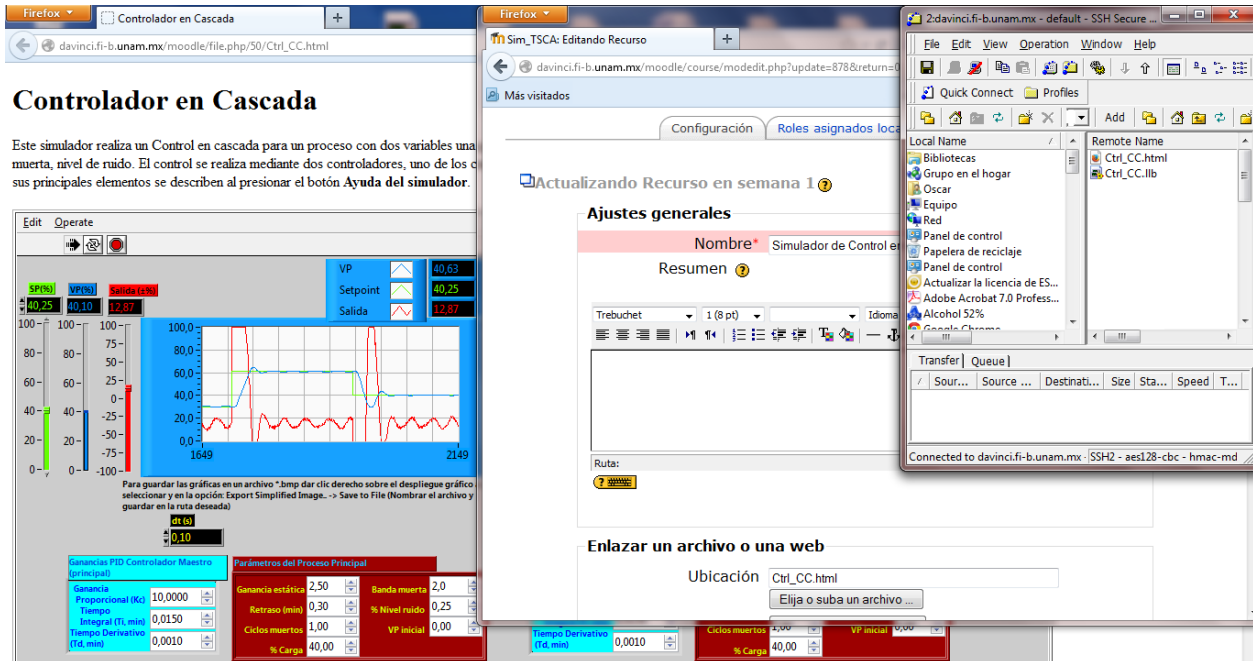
Firefox
Controlador en Cascada
davinci.fi-b.unam.mx/moodle/file.php/50/Ctrl_CC.html

Controlador en Cascada

Este simulador realiza un Control en cascada para un proceso con dos variables una muerta, nivel de ruido. El control se realiza mediante dos controladores, uno de los sus principales elementos se describen al presionar el botón Ayuda del simulador.

Edit Operate

SP(%) VP(%) Salida (±%)
40,25 40,10 12,87
VP 40,63
Setpoint 40,25
Salida 12,87

100,0
80,0
60,0
40,0
20,0
0,0
1649
2149

Para guardar las gráficas en un archivo *.bmp dar clic derecho sobre el despliegue gráfico seleccionar y en la opción: Export Simplified Image..-> Save to File (Nombrar el archivo y guardar en la ruta deseada)

dt (s)
0,10

Ganancias PID Controlador Maestro (principal)
Ganancia Proporcional (Kc) 10,0000
Tiempo Integral (Ti, min) 0,0150
Tiempo Derivativo (Td, min) 0,0010

Parámetros del Proceso Principal
Ganancia estática 2,50
Banda muerta 2,0
Retraso (min) 0,30
% Nivel ruido 0,25
Ciclos muertos 1,00
VP inicial 0,00
% Carga 40,00

Firefox
Sim_TSCA: Editando Recurso
davinci.fi-b.unam.mx/moodle/course/modedit.php?update=878&return=0
Más visitados
Configuración
Roles asignados loca
Actualizando Recurso en semana 1
Ajustes generales
Nombre* Simulador de Control e
Resumen
Trebuchet 1 (8 pt) Idioma
Ruta:
Enlazar un archivo o una web
Ubicación Ctrl_CC.html
Elija o suba un archivo ...
Tiempo Derivativo (Td, min) 0,0010
Ciclos muertos 1,00 VP inicial 0,00
% Carga 40,00

2:davinci.fi-b.unam.mx - default - SSH Secure
File Edit View Operation Window Help
Quick Connect Profiles
Add
Local Name
Bibliotecas
Grupo en el hogar
Oscar
Equipo
Red
Panel de control
Papelera de reciclaje
Panel de control
Actualizar la licencia de ES...
Adobe Acrobat 7.0 Profess...
Alcohol 52%
Google Chrome
Remote Name
Ctrl_CC.html
Ctrl_CC.llb
Transfer Queue
Sour... Source ... Destinati... Size Sta... Speed T...
Connected to davinci.fi-b.unam.mx - SSH2 - aes128-cbc - hmac-md